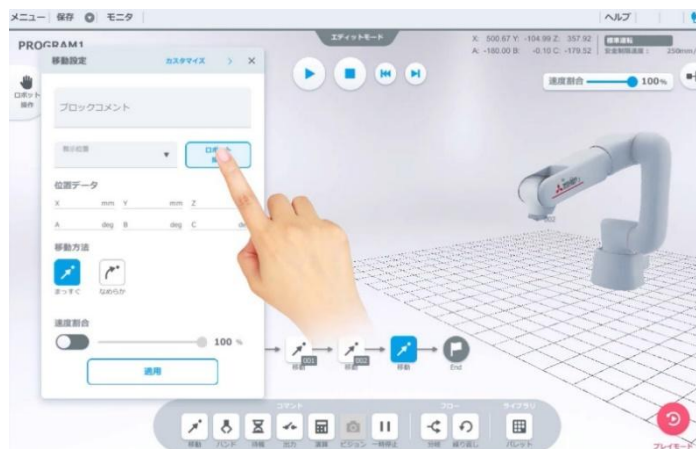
メニュー | 保存 モニタ

ヘルプ

PROGRAM1

エディットモード

X: 500.67 Y: -104.99 Z: 357.92
A: -180.00 B: -0.10 C: -179.52

標準運転
安全制限速度: 250mm/

ロボット操作

移動設定

カスタマイズ

ブロックコメント

ロボット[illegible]

位置データ

X mm Y mm Z

A deg B deg C de

移動方法

まっすぐ

なめらか

速度割合

100 %

適用

速度割合

100%

001

002

移動

移動

移動

End

コマンド

フロー

ライブラリ

移動

ハンド

待機

出力

演算

ビジョン

一時停止

分岐

繰り返し

パレット

プレイモード